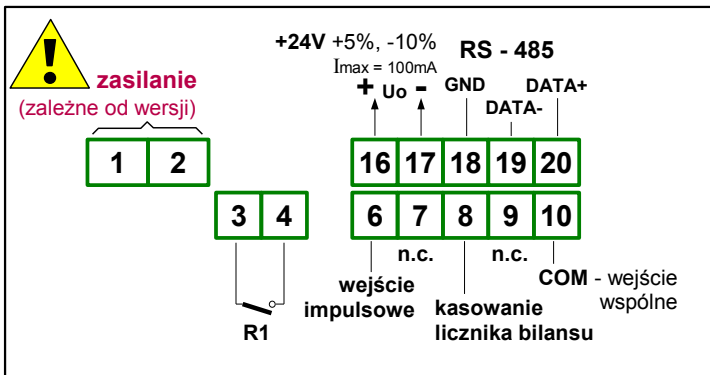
zasilanie
(zależne od wersji)

1 2

3 4

R1

+24V +5%, -10%
Imax = 100mA
+ Uo -

RS - 485
GND
DATA-
DATA+

16 17 18 19 20

6 7 8 9 10

n.c.
n.c.

wejście impulsowe

kasowanie licznika bilansu

COM - wejście wspólne